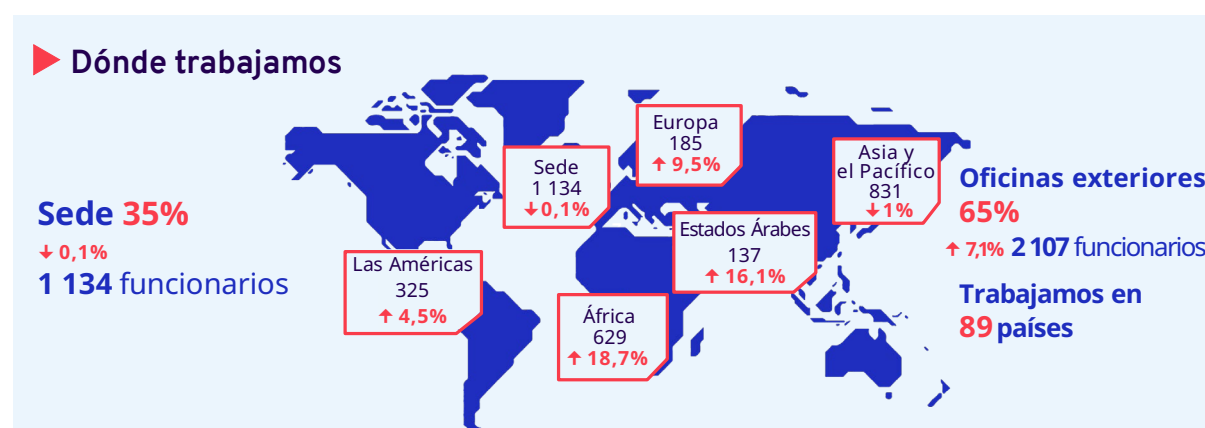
Dónde trabajamos

Sede 35%
0,1%
1 134 funcionarios

Las Américas
325
4,5%

Sede
1 134
0,1%

Europa
185
9,5%

Estados Árabes
137
16,1%

África
629
18,7%

Asia y el Pacífico
831
1%

Oficinas exteriores
65%
7,1% 2 107 funcionarios

Trabajamos en
89 países